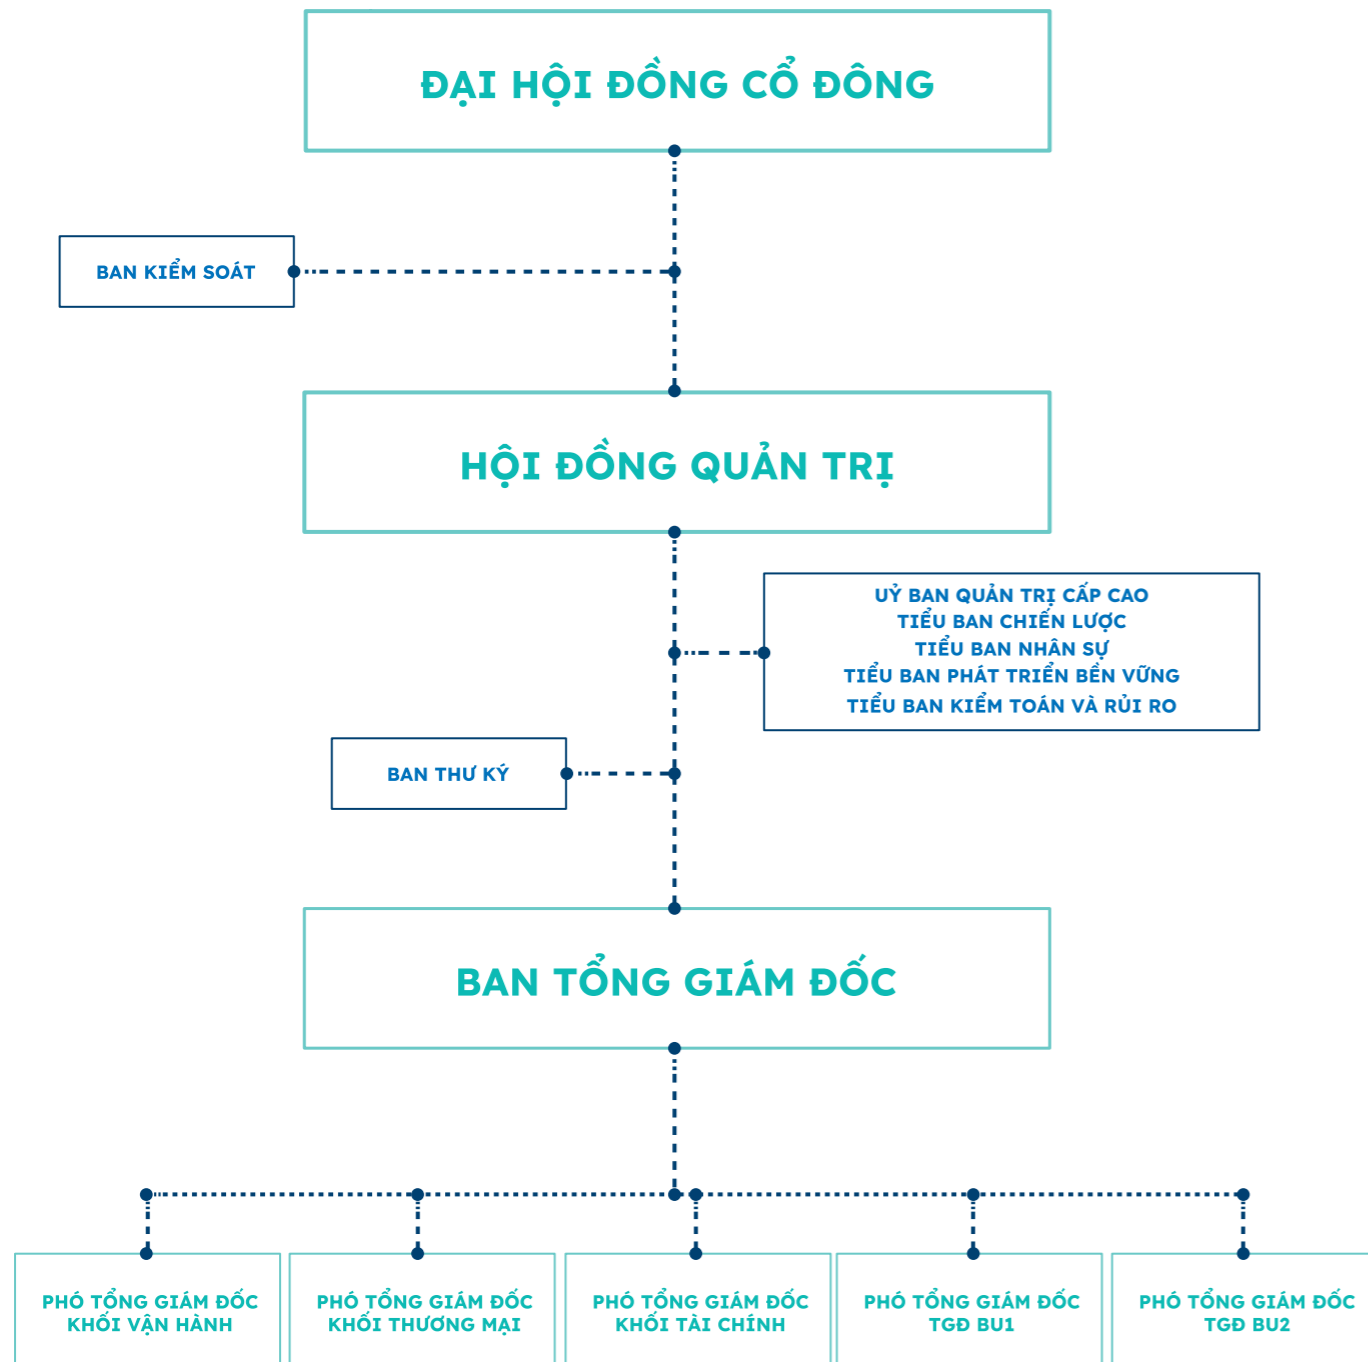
ĐẠI HỘI ĐỒNG CỔ ĐÔNG

BAN KIỂM SOÁT

HỘI ĐỒNG QUẢN TRỊ

UỶ BAN QUẢN TRỊ CẤP CAO
TIỂU BAN CHIẾN LƯỢC
TIỂU BAN NHÂN SỰ
TIỂU BAN PHÁT TRIỂN BỀN VỮNG
TIỂU BAN KIỂM TOÁN VÀ RỦI RO

BAN THƯ KÝ

BAN TỔNG GIÁM ĐỐC

PHÓ TỔNG GIÁM ĐỐC KHỐI VẬN HÀNH

PHÓ TỔNG GIÁM ĐỐC KHỐI THƯƠNG MẠI

PHÓ TỔNG GIÁM ĐỐC KHỐI TÀI CHÍNH

PHÓ TỔNG GIÁM ĐỐC TGĐ BU1

PHÓ TỔNG GIÁM ĐỐC TGĐ BU2